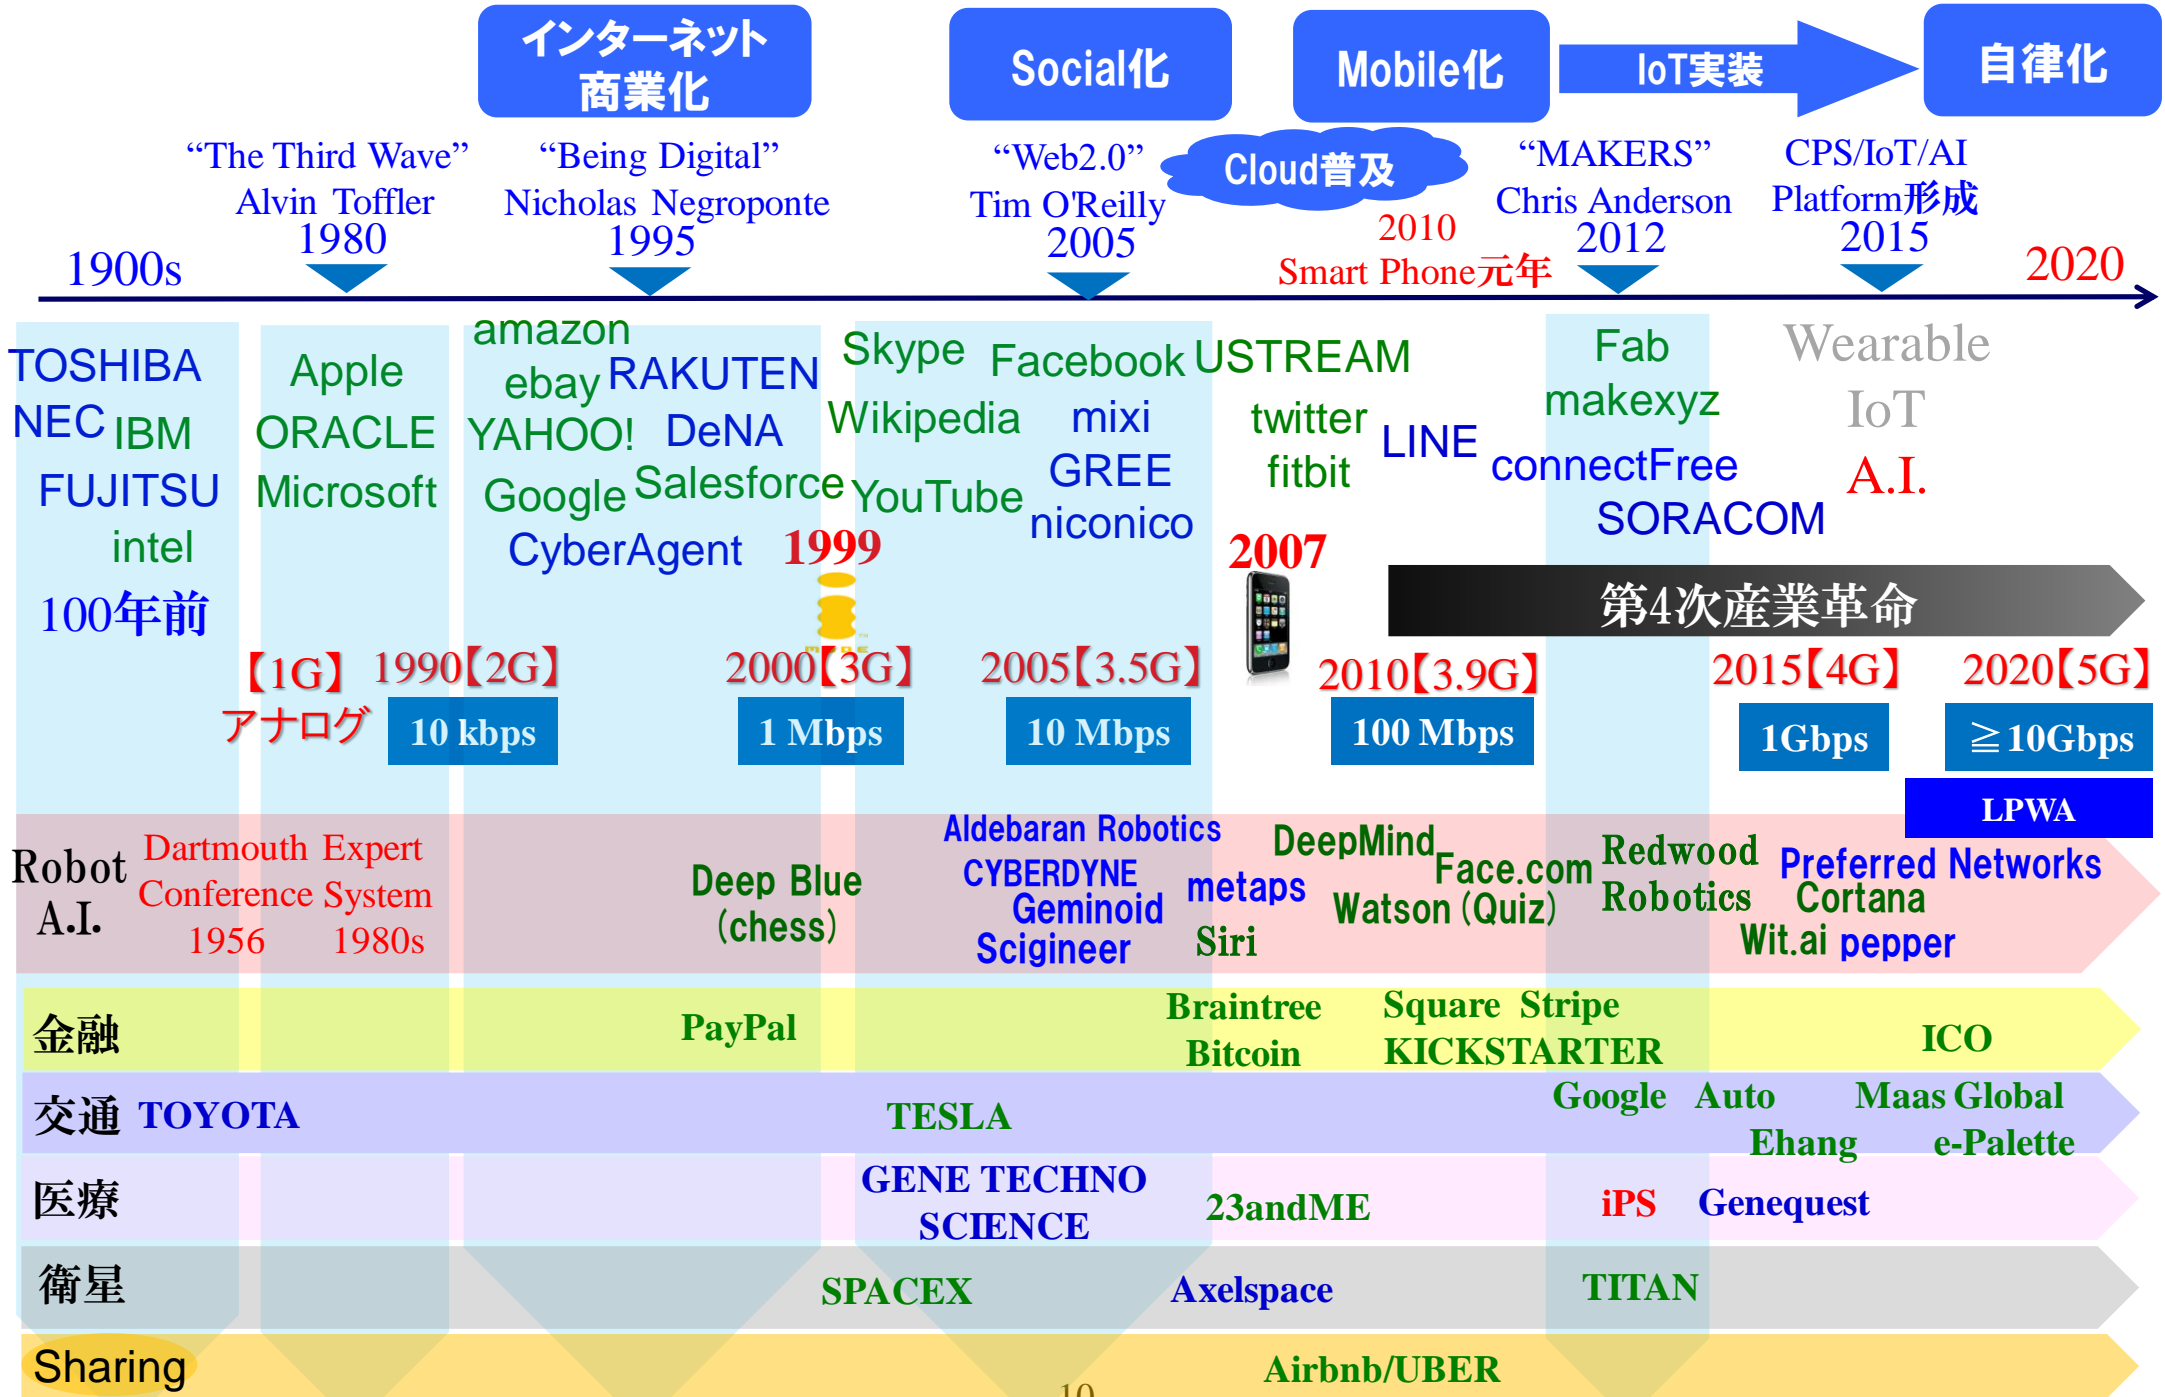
インターネット商業化 Social化 Mobile化 IoT実装 自律化

"The Third Wave" Alvin Toffler 1980
"Being Digital" Nicholas Negroponte 1995
"Web2.0" Tim O'Reilly 2005
Cloud普及
2010 Smart Phone元年
"MAKERS" Chris Anderson 2012
CPS/IoT/AI Platform形成 2015
1900s
2020

TOSHIBA NEC IBM FUJITSU intel
100年前
Apple ORACLE Microsoft
amazon ebay RAKUTEN YAHOO! DeNA Google Salesforce CyberAgent
1999
Skype Facebook Wikipedia mixi YouTube GREE niconico
USTREAM twitter fitbit LINE
2007
Fab makexyz connectFree SORACOM
Wearable IoT A.I.
第4次産業革命

【1G】アナログ
1990【2G】 10 kbps
2000【3G】 1 Mbps
2005【3.5G】 10 Mbps
2010【3.9G】 100 Mbps
2015【4G】 1Gbps
2020【5G】 ≧10Gbps
LPWA

Robot A.I.
Dartmouth Conference 1956
Expert System 1980s
Deep Blue (chess)
Aldebaran Robotics CYBERDYNE Geminoid Scigineer
metaps Siri
DeepMind Watson (Quiz)
Face.com
Redwood Robotics
Preferred Networks Cortana Wit.ai pepper

金融 PayPal Braintree Bitcoin Square Stripe KICKSTARTER ICO
交通 TOYOTA TESLA Google Auto Ehang Maas Global e-Palette
医療 GENE TECHNO SCIENCE 23andME iPS Genequest
衛星 SPACEX Axelspace TITAN
Sharing Airbnb/UBER

10